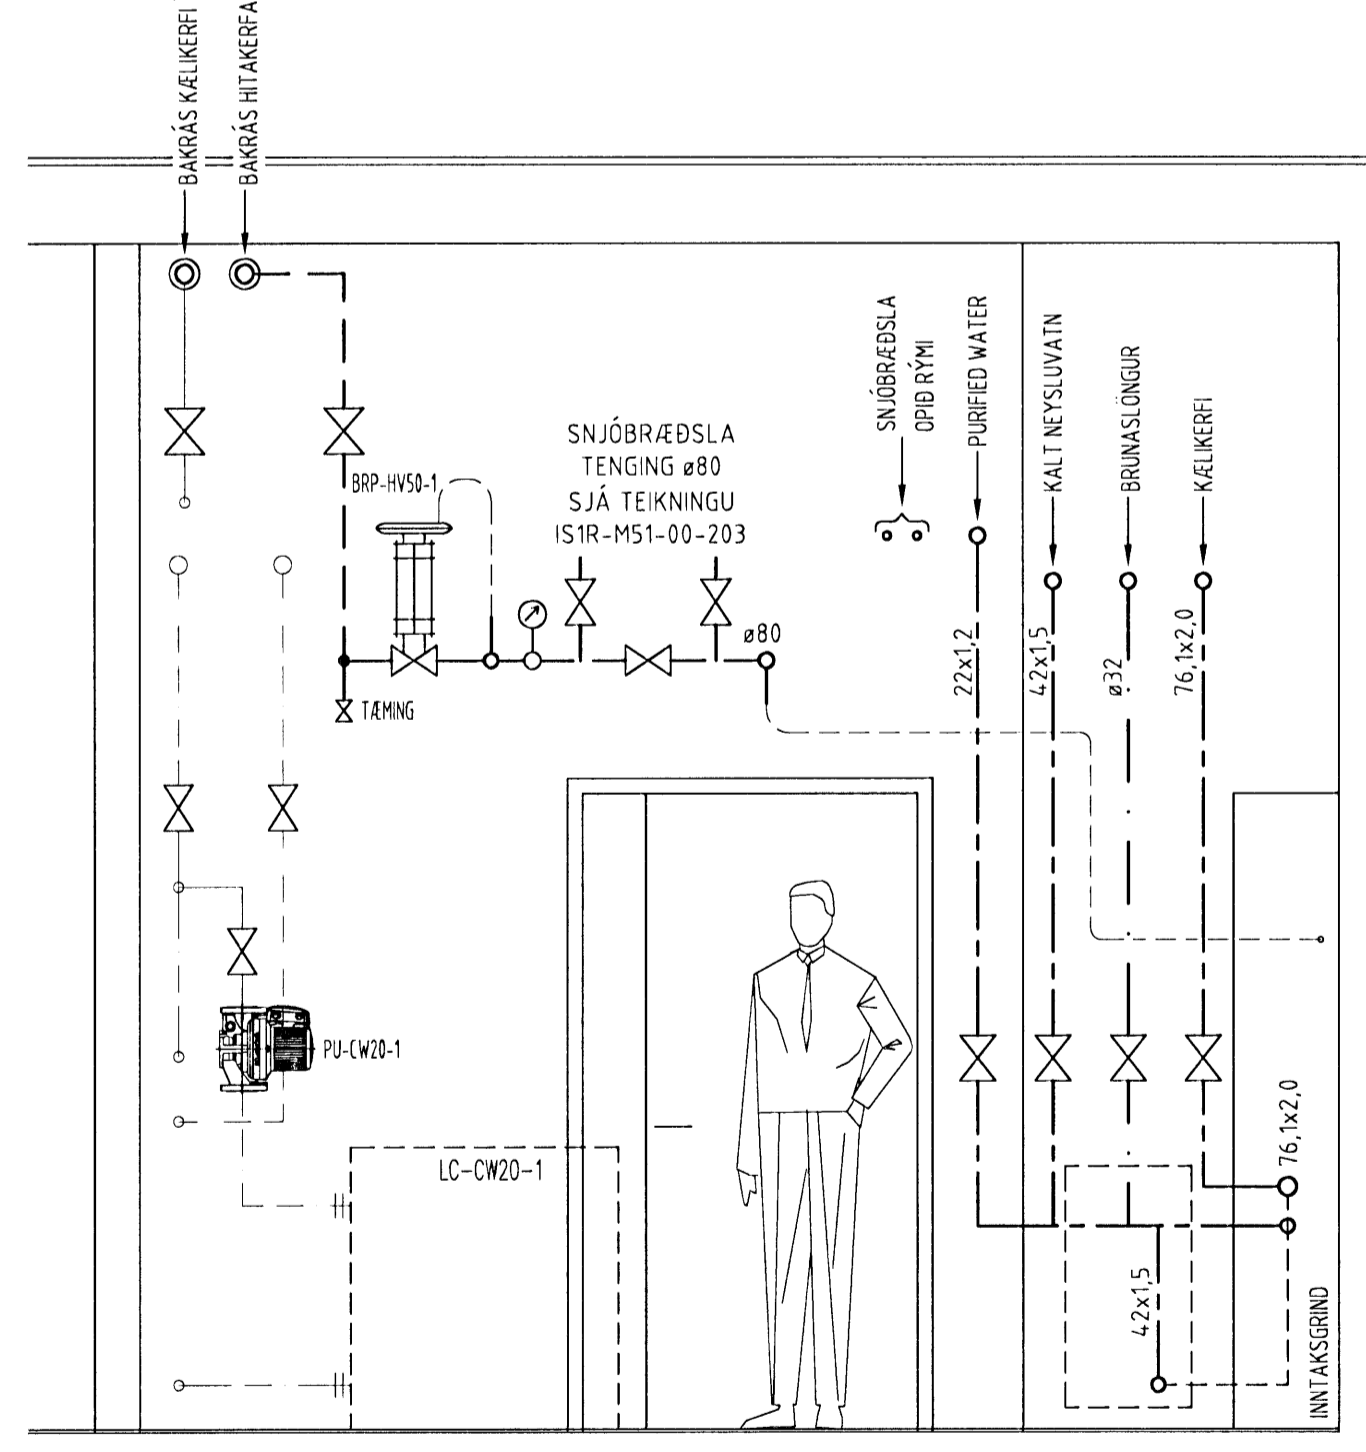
BAKRÁS KÆLIKERFI
BAKRÁS HITAKERFA

BRP-HV50-1

TÆMING

SNJÓBRÆÐSLA
TENGING ø80
SJÁ TEIKNINGU
IS1R-M51-00-203

ø80

SNJÓBRÆÐSLA
OPIÐ RÝMI

PURIFIED WATER

KALT NEYSLUVATN

BRUNASLÖNGUR

KÆLIKERFI

22x1,2

42x1,5

ø32

76,1x2,0

PU-CW20-1

LC-CW20-1

76,1x2,0

42x1,5

INNTAKSGRIND